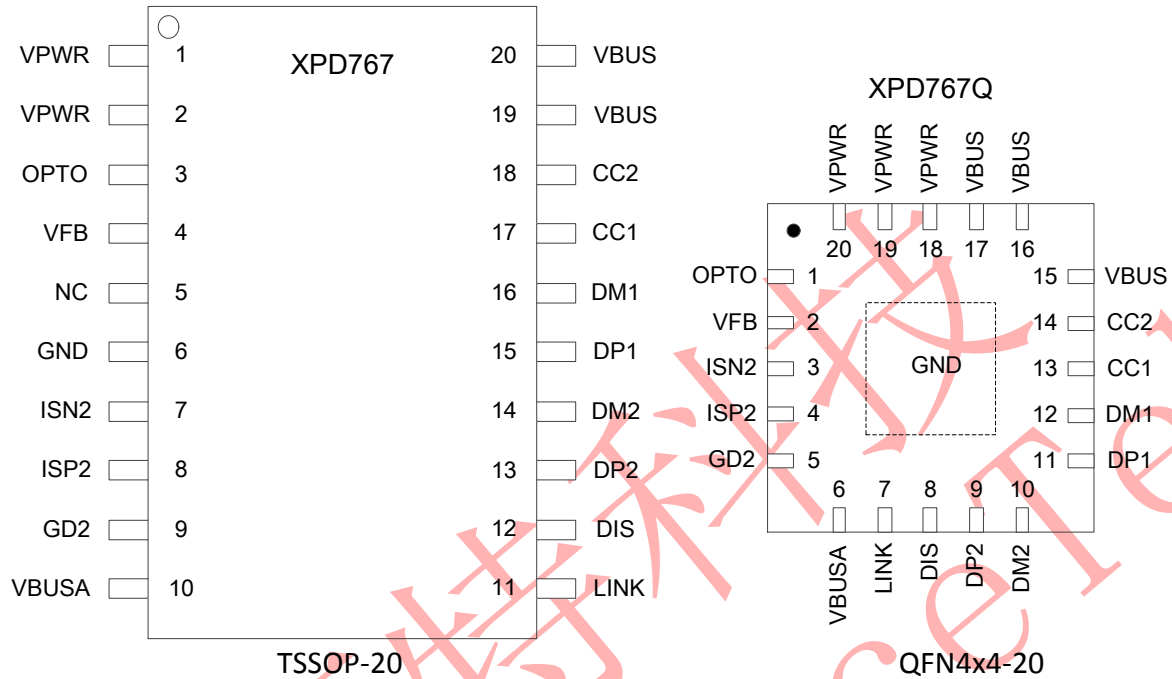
XPD767

VPWR 1
VPWR 2
OPTO 3
VFB 4
NC 5
GND 6
ISN2 7
ISP2 8
GD2 9
VBUSA 10

20 VBUS
19 VBUS
18 CC2
17 CC1
16 DM1
15 DP1
14 DM2
13 DP2
12 DIS
11 LINK

TSSOP-20

XPD767Q

VPWR VPWR VPWR VBUS VBUS
20 19 18 17 16

OPTO 1
VFB 2
ISN2 3
ISP2 4
GD2 5

15 VBUS
14 CC2
13 CC1
12 DM1
11 DP1

GND

6 7 8 9 10
VBUSA LINK DIS DP2 DM2

QFN4x4-20